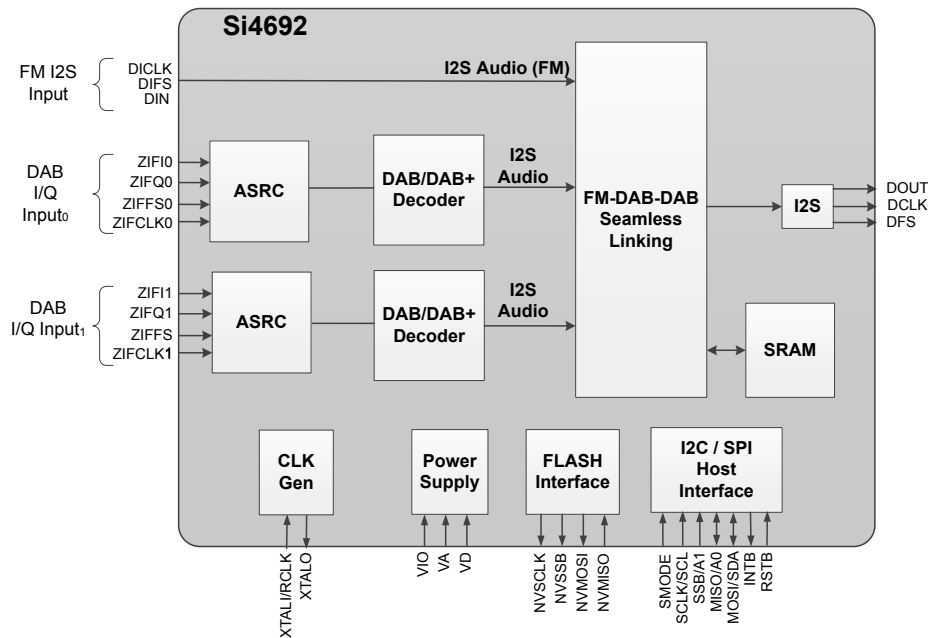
Si4692

FM I2S Input
DICLK
DIFS
DIN

I2S Audio (FM)

DAB I/Q Input$_0$
ZIFI0
ZIFQ0
ZIFFS0
ZIFCLK0

ASRC

DAB/DAB+ Decoder

I2S Audio

FM-DAB-DAB Seamless Linking

I2S

DOUT
DCLK
DFS

DAB I/Q Input$_1$
ZIFI1
ZIFQ1
ZIFFS
ZIFCLK1

ASRC

DAB/DAB+ Decoder

I2S Audio

SRAM

CLK Gen

Power Supply

FLASH Interface

I2C / SPI Host Interface

XTALI/RCLK
XTALO

VIO
VA
VD

NVSCLK
NVSSB
NVMOSI
NVMISO

SMODE
SCLK/SCL
SSB/A1
MISO/A0
MOSI/SDA
INTB
RSTB